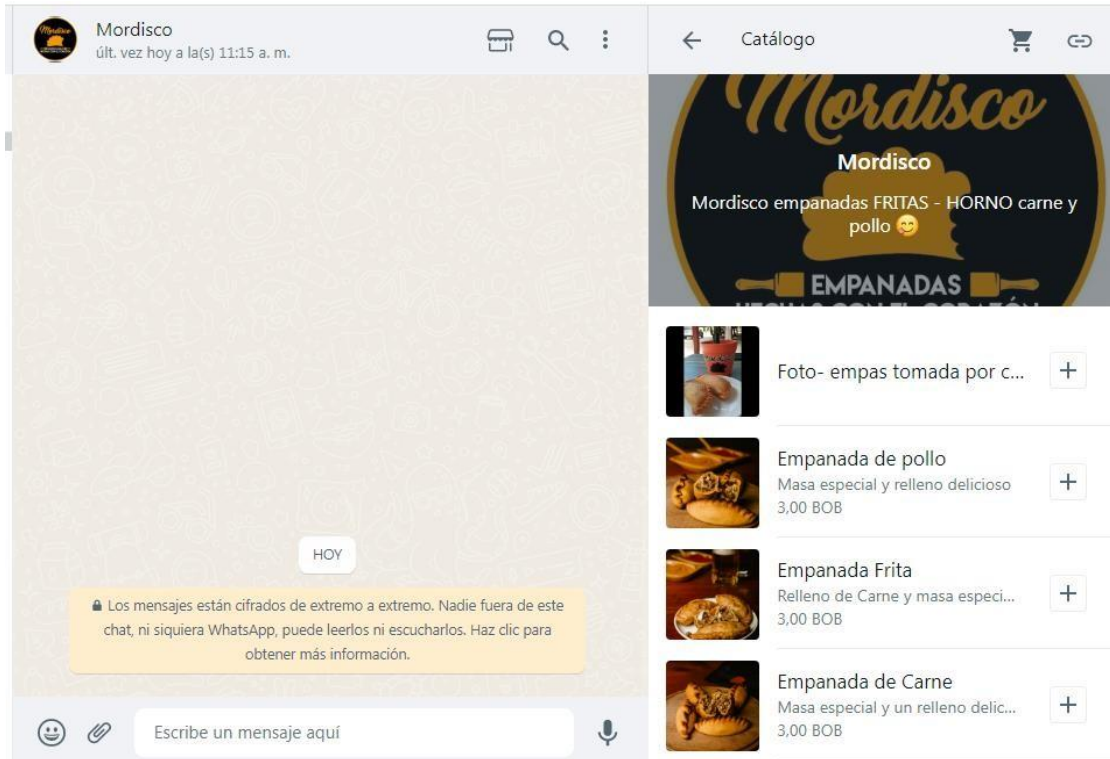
Mordisco
últ. vez hoy a la(s) 11:15 a. m.

HOY

🔒 Los mensajes están cifrados de extremo a extremo. Nadie fuera de este chat, ni siquiera WhatsApp, puede leerlos ni escucharlos. Haz clic para obtener más información.

Escribe un mensaje aquí

Catálogo

Mordisco

Mordisco

Mordisco empanadas FRITAS - HORNO carne y pollo 😊

EMPANADAS

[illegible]

Foto- empas tomada por c...

Empanada de pollo
Masa especial y relleno delicioso
3,00 BOB

Empanada Frita
Relleno de Carne y masa especi...
3,00 BOB

Empanada de Carne
Masa especial y un relleno delic...
3,00 BOB